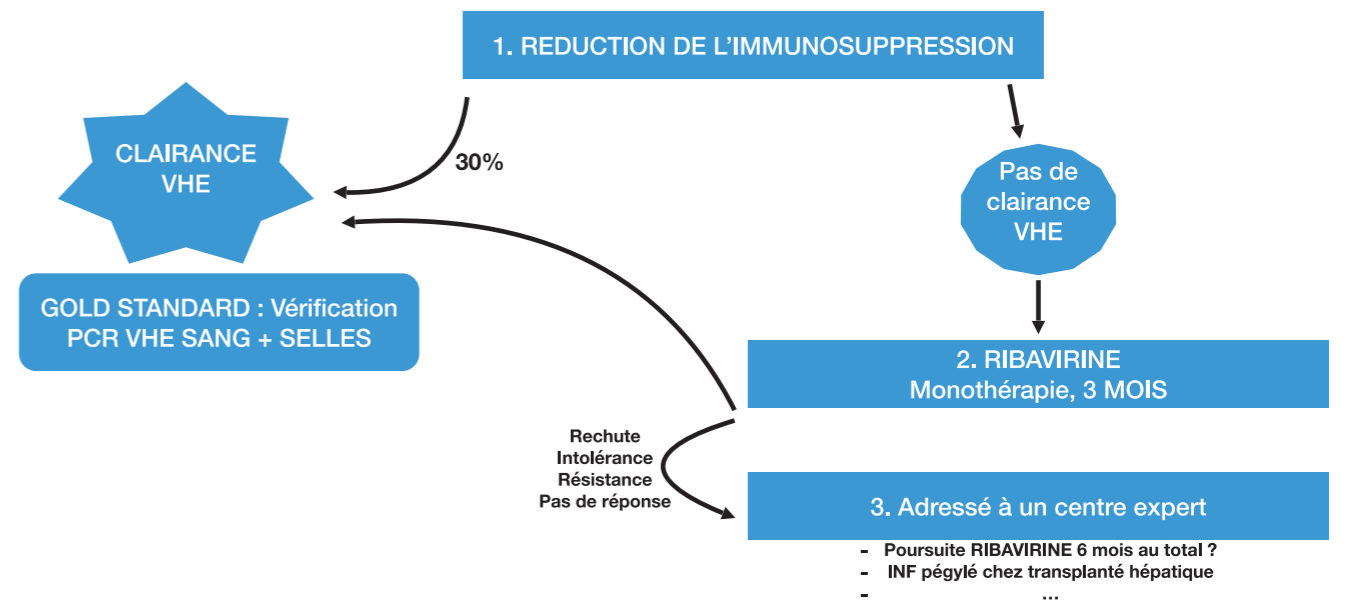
1. REDUCTION DE L'IMMUNOSUPPRESSION

CLAIRANCE VHE

30%

GOLD STANDARD : Vérification PCR VHE SANG + SELLES

Pas de clairance VHE

2. RIBAVIRINE
Monothérapie, 3 MOIS

Rechute
Intolérance
Résistance
Pas de réponse

3. Adressé à un centre expert

- Poursuite RIBAVIRINE 6 mois au total ?
- INF pégylé chez transplanté hépatique
- …